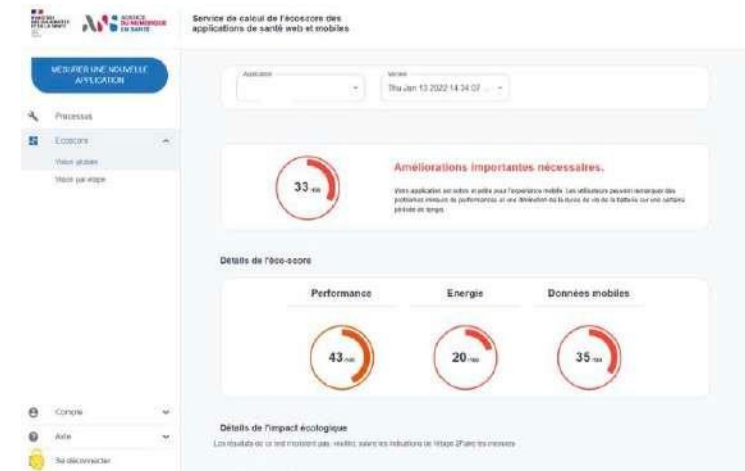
Service de calcul de l'écoscore des applications de santé web et mobiles

MESURER UNE NOUVELLE APPLICATION

Processus

Ecoscore

Vision globale

Vision par étape

Application

Version

Thu Jan 13 2022 14:34:07 ...

33 /100

Améliorations importantes nécessaires.

Votre application est lente et pèse pour l'expérience mobile. Les utilisateurs peuvent remarquer des problèmes lorsque la performance et une diminution de la durée de vie de la batterie sur une certaine période de temps.

Détails de l'éco-score

Performance

Energie

Données mobiles

43 /100

20 /100

35 /100

Détails de l'impact écologique

Les résultats de ce test n'existent pas, veuillez suivre les indications de l'étape 2Faire les mesures

Compte

Aide

Se déconnecter